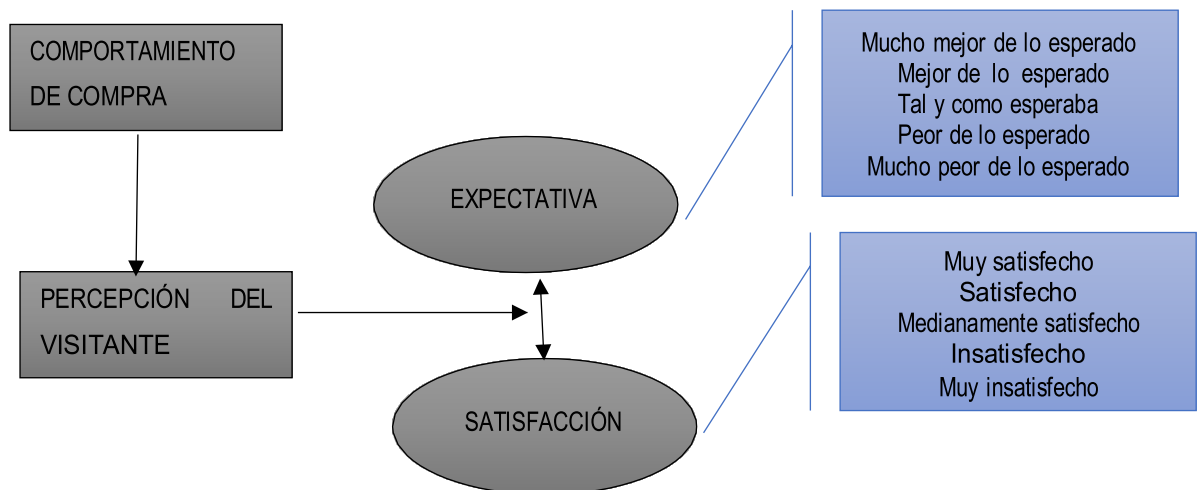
COMPORTAMIENTO DE COMPRA

PERCEPCIÓN DEL VISITANTE

EXPECTATIVA

SATISFACCIÓN

Mucho mejor de lo esperado
Mejor de lo esperado
Tal y como esperaba
Peor de lo esperado
Mucho peor de lo esperado

Muy satisfecho
Satisfecho
Medianamente satisfecho
Insatisfecho
Muy insatisfecho